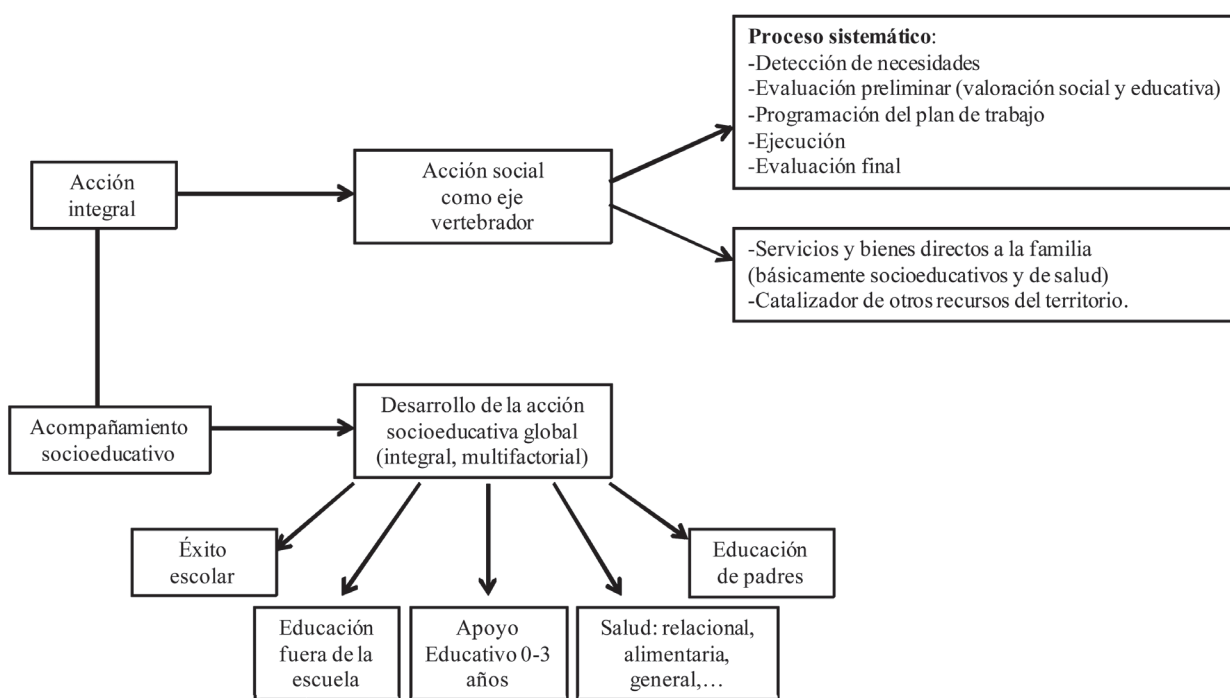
Proceso sistemático:
-Detección de necesidades
-Evaluación preliminar (valoración social y educativa)
-Programación del plan de trabajo
-Ejecución
-Evaluación final

Acción integral

Acción social como eje vertebrador

-Servicios y bienes directos a la familia (básicamente socioeducativos y de salud)
-Catalizador de otros recursos del territorio.

Acompañamiento socioeducativo

Desarrollo de la acción socioeducativa global (integral, multifactorial)

Éxito escolar

Educación de padres

Educación fuera de la escuela

Apoyo Educativo 0-3 años

Salud: relacional, alimentaria, general,…